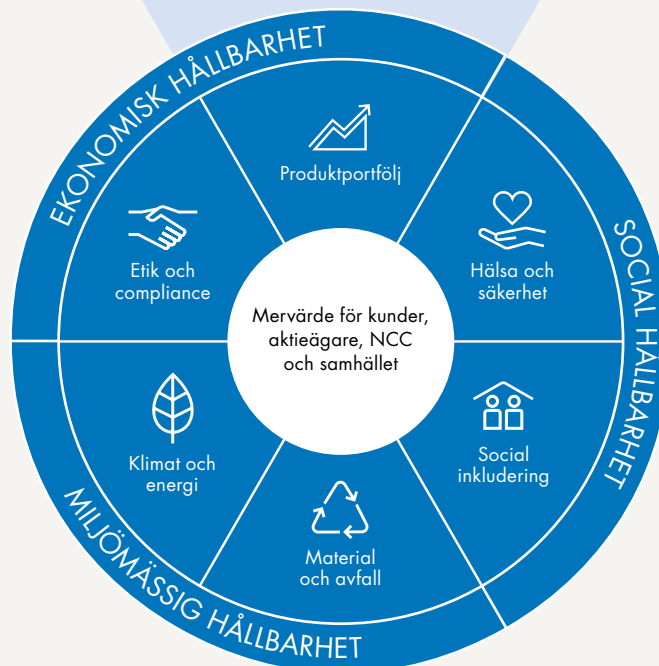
EKONOMISK HÅLLBARHET

Produktportfölj

Etik och compliance

Hälsa och säkerhet

Mervärde för kunder, aktieägare, NCC och samhället

SOCIAL HÅLLBARHET

Klimat och energi

Social inkludering

Material och avfall

MILJÖMÄSSIG HÅLLBARHET